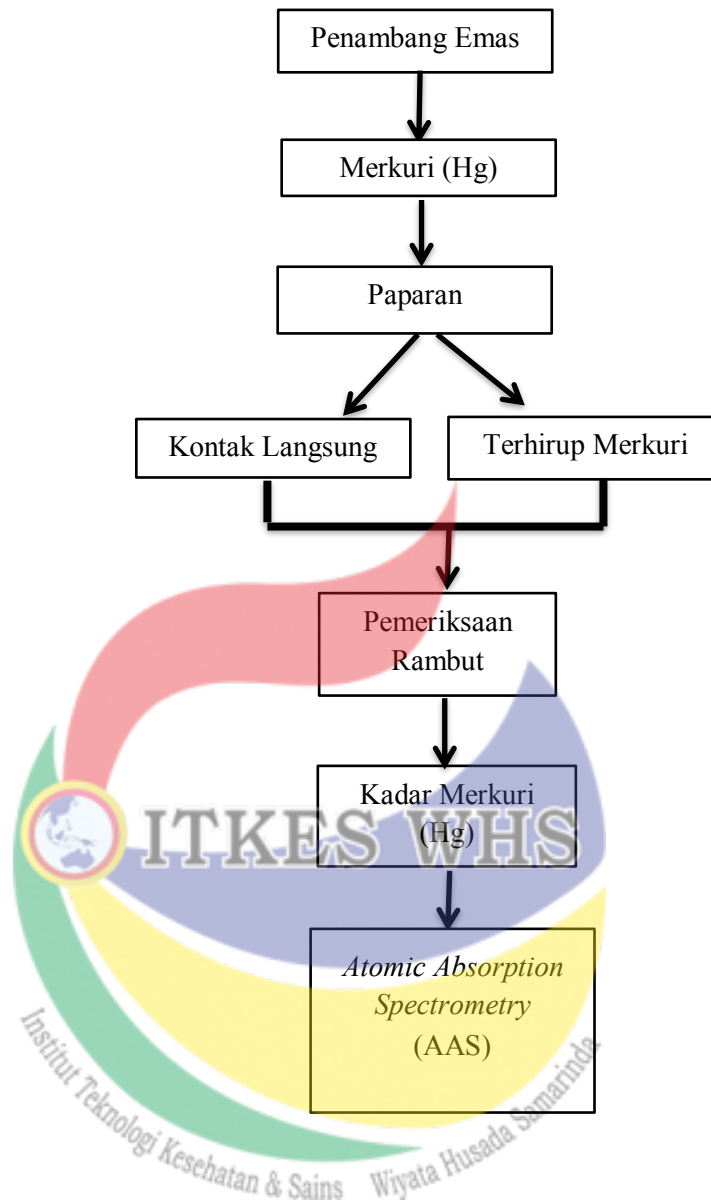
Penambang Emas

Merkuri (Hg)

Paparan

Kontak Langsung

Terhirup Merkuri

Pemeriksaan Rambut

Kadar Merkuri (Hg)

*Atomic Absorption Spectrometry* (AAS)

ITKES WHS

Institut Teknologi Kesehatan & Sains Wiyata Husada Samarinda